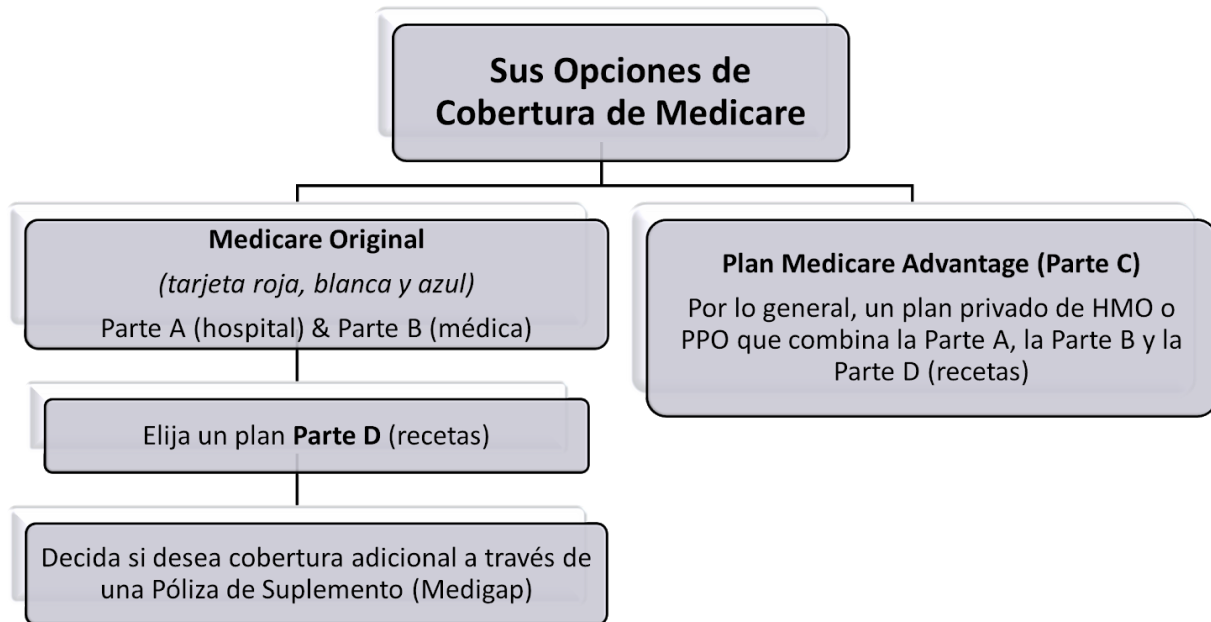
Sus Opciones de Cobertura de Medicare

Medicare Original

(tarjeta roja, blanca y azul)

Parte A (hospital) & Parte B (médica)

Elija un plan Parte D (recetas)

Decida si desea cobertura adicional a través de una Póliza de Suplemento (Medigap)

Plan Medicare Advantage (Parte C)

Por lo general, un plan privado de HMO o PPO que combina la Parte A, la Parte B y la Parte D (recetas)